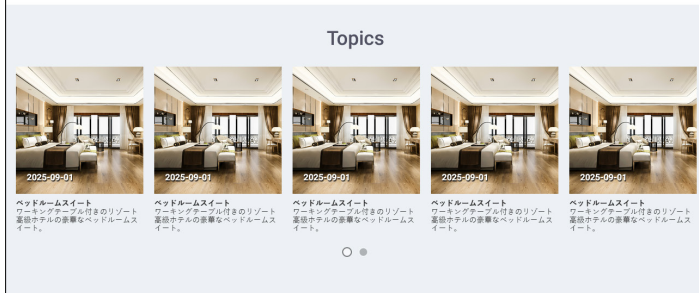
Topics

2025-09-01
ベッドルームスイート
ワーキングテーブル付きのリゾート高級ホテルの豪華なベッドルームスイート。

2025-09-01
ベッドルームスイート
ワーキングテーブル付きのリゾート高級ホテルの豪華なベッドルームスイート。

2025-09-01
ベッドルームスイート
ワーキングテーブル付きのリゾート高級ホテルの豪華なベッドルームスイート。

2025-09-01
ベッドルームスイート
ワーキングテーブル付きのリゾート高級ホテルの豪華なベッドルームスイート。

2025-09-01
ベッドルームスイート
ワーキングテーブル付きのリゾート高級ホテルの豪華なベッドルームスイート。